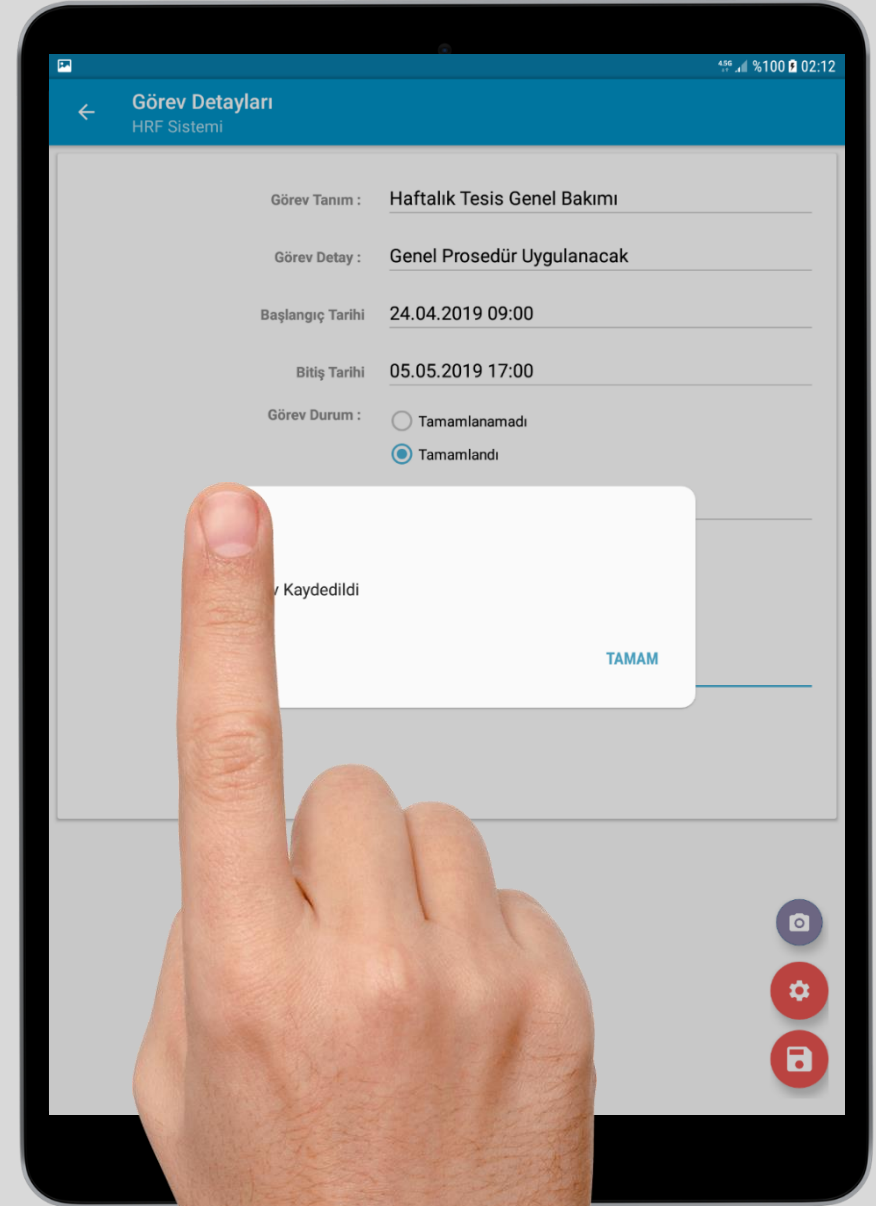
4,5G %100 02:12

Görev Detayları
HRF Sistemi

Görev Tanım : Haftalık Tesis Genel Bakımı

Görev Detay : Genel Prosedür Uygulanacak

Başlangıç Tarihi 24.04.2019 09:00

Bitiş Tarihi 05.05.2019 17:00

Görev Durum : Tamamlanamadı
Tamamlandı

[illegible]v Kaydedildi

TAMAM